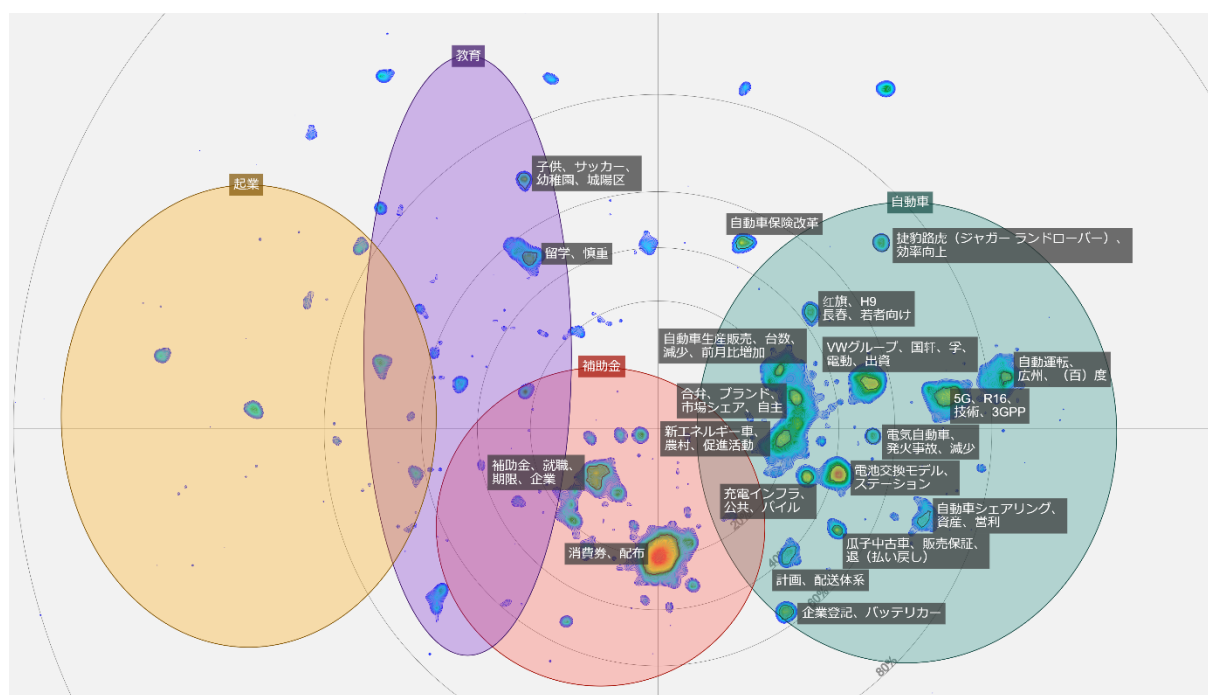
教育

起業

子供、サッカー、幼稚園、城陽区

留学、慎重

自動車保険改革

自動車

捷豹路虎（ジャガー ランドローバー）、効率向上

紅旗、H9
長春、若者向け

自動車生産販売、台数、減少、前月比増加

VWグループ、国軒、字、電動、出資

自動運転、広州、（百）度

補助金

合弁、ブランド、市場シェア、自主

5G、R16、技術、3GPP

新エネルギー車、農村、促進活動

電気自動車、発火事故、減少

補助金、就職、期限、企業

電池交換モデル、ステーション

充電インフラ、公共、パイル

自動車シェアリング、資産、営利

消費券、配布

瓜子中古車、販売保証、退（払い戻し）

計画、配送体系

企業登記、バッテリカー

20%

40%

60%

80%